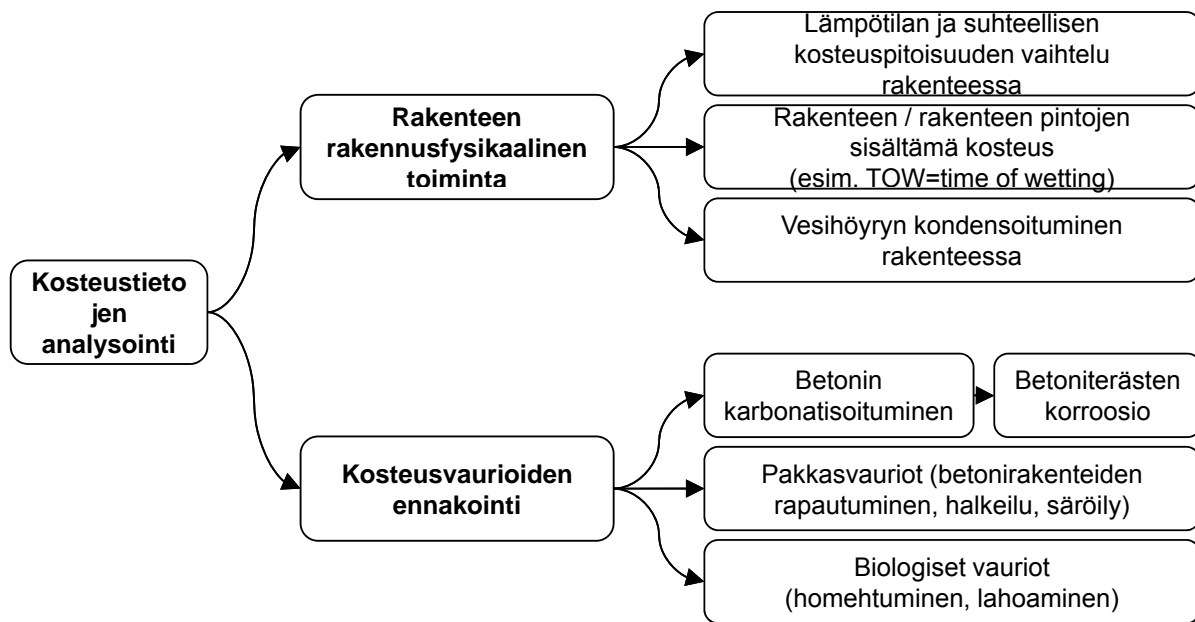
Kosteustieto jen analysointi

Rakenteen rakennusfysikaalinen toiminta

Lämpötilan ja suhteellisen kosteuspitoisuuden vaihtelu rakenteessa

Rakenteen / rakenteen pintojen sisältämä kosteus (esim. TOW=time of wetting)

Vesihöyryn kondensoituminen rakenteessa

Kosteusvaurioiden ennakointi

Betonin karbonatisoituminen

Betoniterästen korroosio

Pakkasvauriot (betonirakenteiden rapautuminen, halkeilu, säröily)

Biologiset vauriot (homehtuminen, lahoaminen)